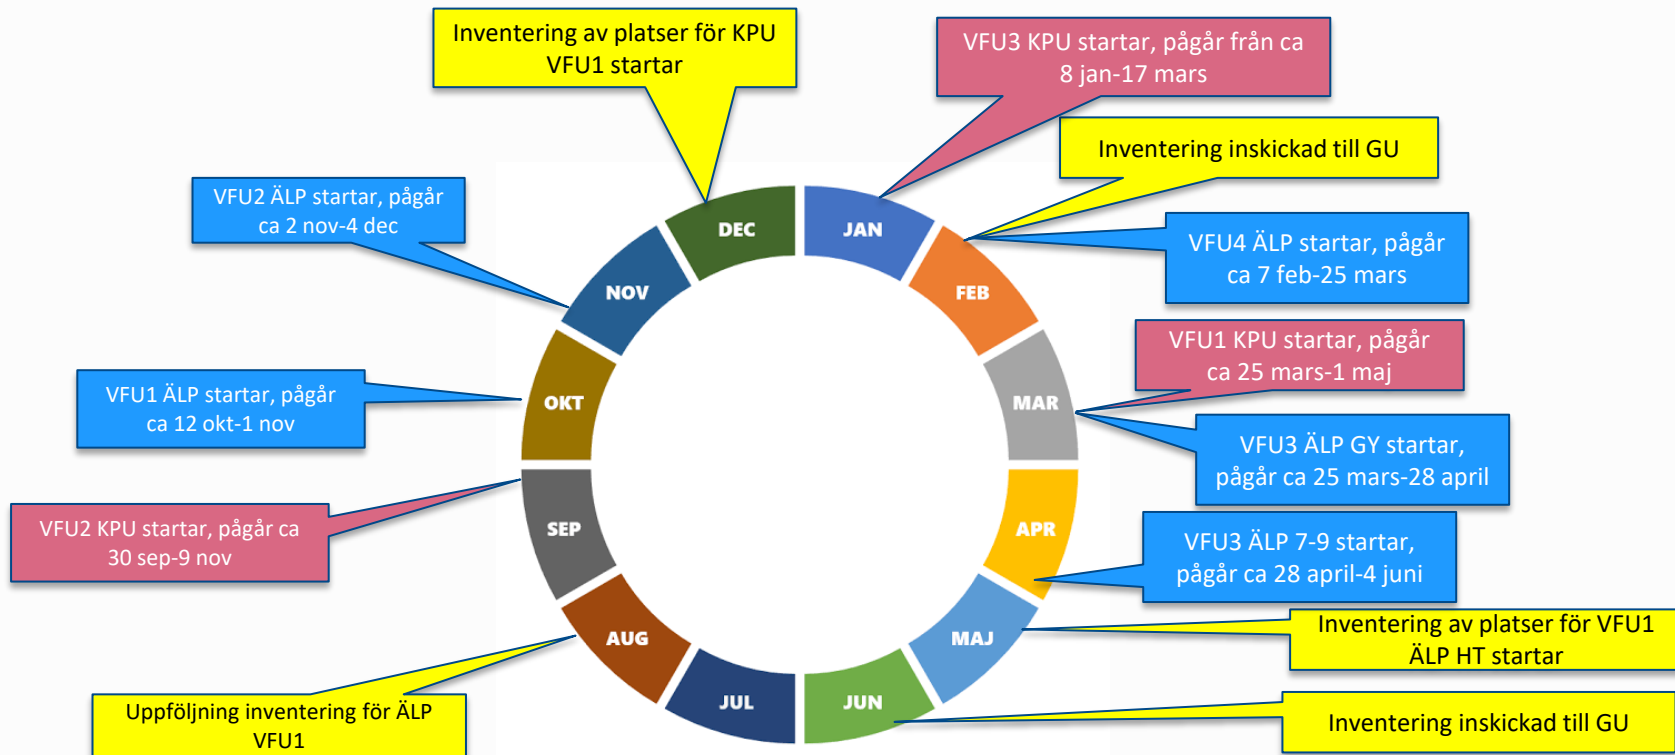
Inventering av platser för KPU VFU1 startar

VFU3 KPU startar, pågår från ca 8 jan-17 mars

Inventering inskickad till GU

VFU2 ÄLP startar, pågår ca 2 nov-4 dec

VFU4 ÄLP startar, pågår ca 7 feb-25 mars

VFU1 KPU startar, pågår ca 25 mars-1 maj

VFU1 ÄLP startar, pågår ca 12 okt-1 nov

VFU3 ÄLP GY startar, pågår ca 25 mars-28 april

VFU2 KPU startar, pågår ca 30 sep-9 nov

VFU3 ÄLP 7-9 startar, pågår ca 28 april-4 juni

Inventering av platser för VFU1 ÄLP HT startar

Uppföljning inventering för ÄLP VFU1

Inventering inskickad till GU

DEC
JAN
FEB
MAR
APR
MAJ
JUN
JUL
AUG
SEP
OKT
NOV